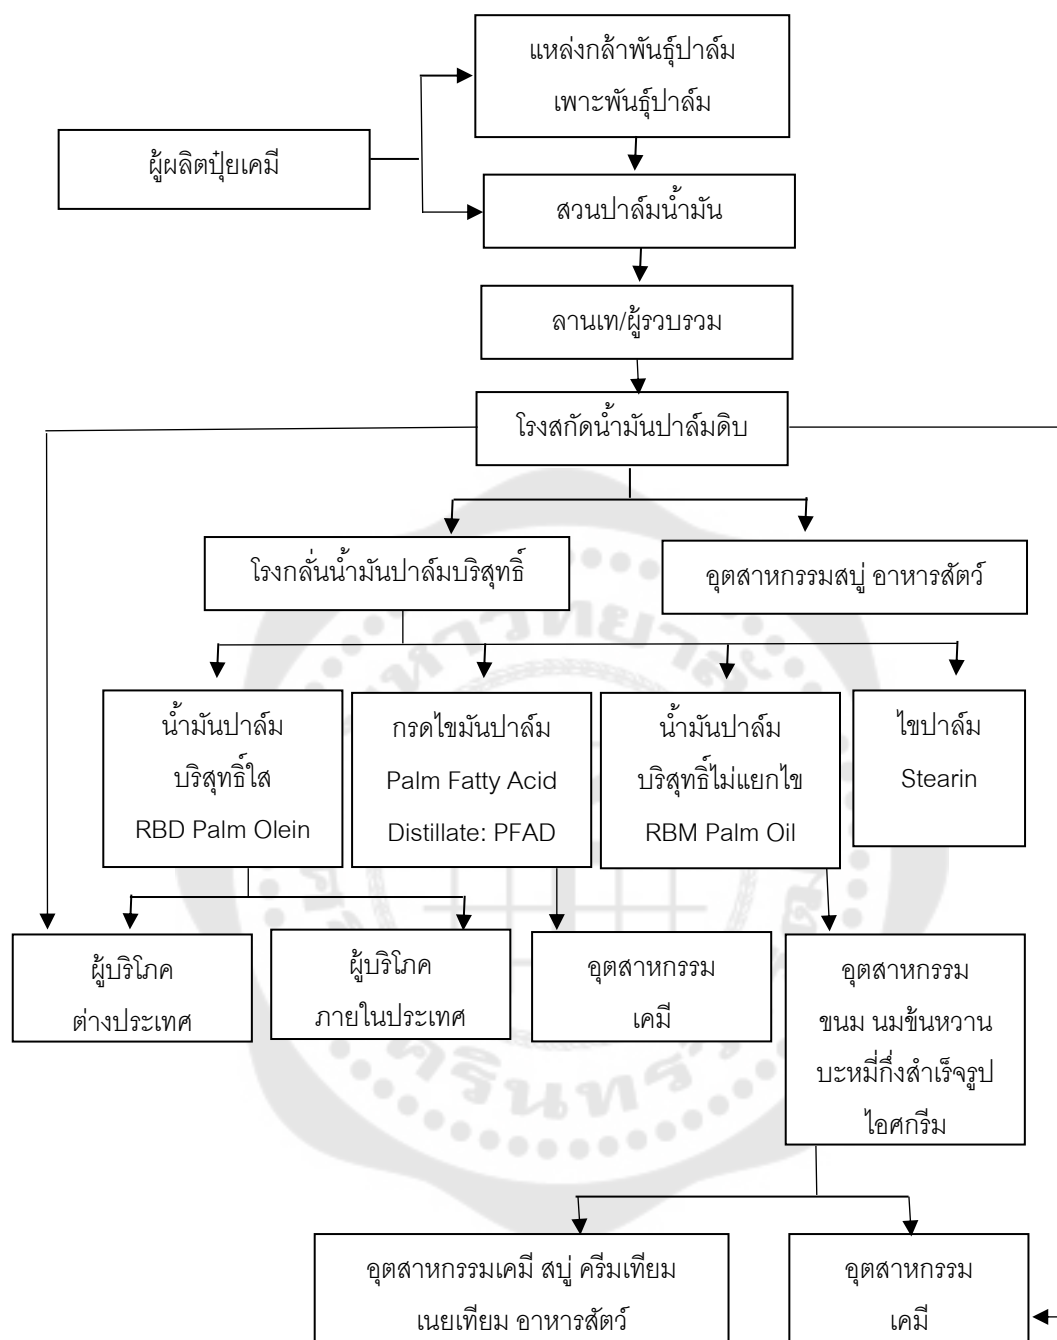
แหล่งกล้าพันธุ์ปาล์ม
เพาะพันธุ์ปาล์ม

ผู้ผลิตปุ๋ยเคมี

สวนปาล์มน้ำมัน

ลานเท/ผู้รวบรวม

โรงสกัดน้ำมันปาล์มดิบ

โรงกลั่นน้ำมันปาล์มบริสุทธิ์

อุตสาหกรรมสบู่ อาหารสัตว์

น้ำมันปาล์ม
บริสุทธิ์ใส
RBD Palm Olein

กรดไขมันปาล์ม
Palm Fatty Acid
Distillate: PFAD

น้ำมันปาล์ม
บริสุทธิ์ไม่แยกไข
RBM Palm Oil

ไขปาล์ม
Stearin

ผู้บริโภค
ต่างประเทศ

ผู้บริโภค
ภายในประเทศ

อุตสาหกรรม
เคมี

อุตสาหกรรม
ขนม นมข้นหวาน
บะหมี่กึ่งสำเร็จรูป
ไอศกรีม

อุตสาหกรรมเคมี สบู่ ครีมเทียม
เนยเทียม อาหารสัตว์

อุตสาหกรรม
เคมี